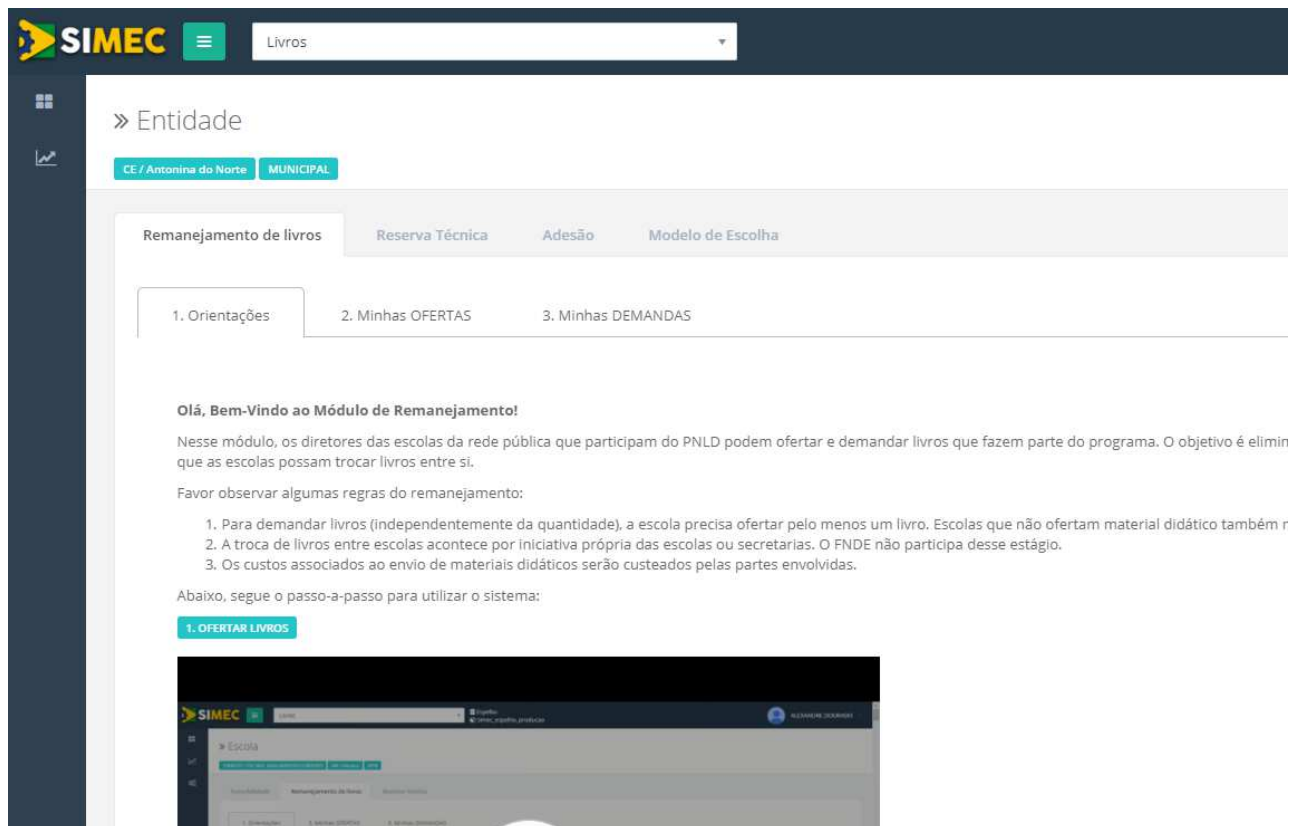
SIMEC ≡ Livros

» Entidade

CE / Antonina do Norte MUNICIPAL

Remanejamento de livros | Reserva Técnica | Adesão | Modelo de Escolha

1. Orientações | 2. Minhas OFERTAS | 3. Minhas DEMANDAS

**Olá, Bem-Vindo ao Módulo de Remanejamento!**

Nesse módulo, os diretores das escolas da rede pública que participam do PNLD podem ofertar e demandar livros que fazem parte do programa. O objetivo é elimin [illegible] que as escolas possam trocar livros entre si.

Favor observar algumas regras do remanejamento:

1. Para demandar livros (independentemente da quantidade), a escola precisa ofertar pelo menos um livro. Escolas que não ofertam material didático também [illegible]
2. A troca de livros entre escolas acontece por iniciativa própria das escolas ou secretarias. O FNDE não participa desse estágio.
3. Os custos associados ao envio de materiais didáticos serão custeados pelas partes envolvidas.

Abaixo, segue o passo-a-passo para utilizar o sistema:

1. OFERTAR LIVROS

SIMEC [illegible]

» Escola

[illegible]